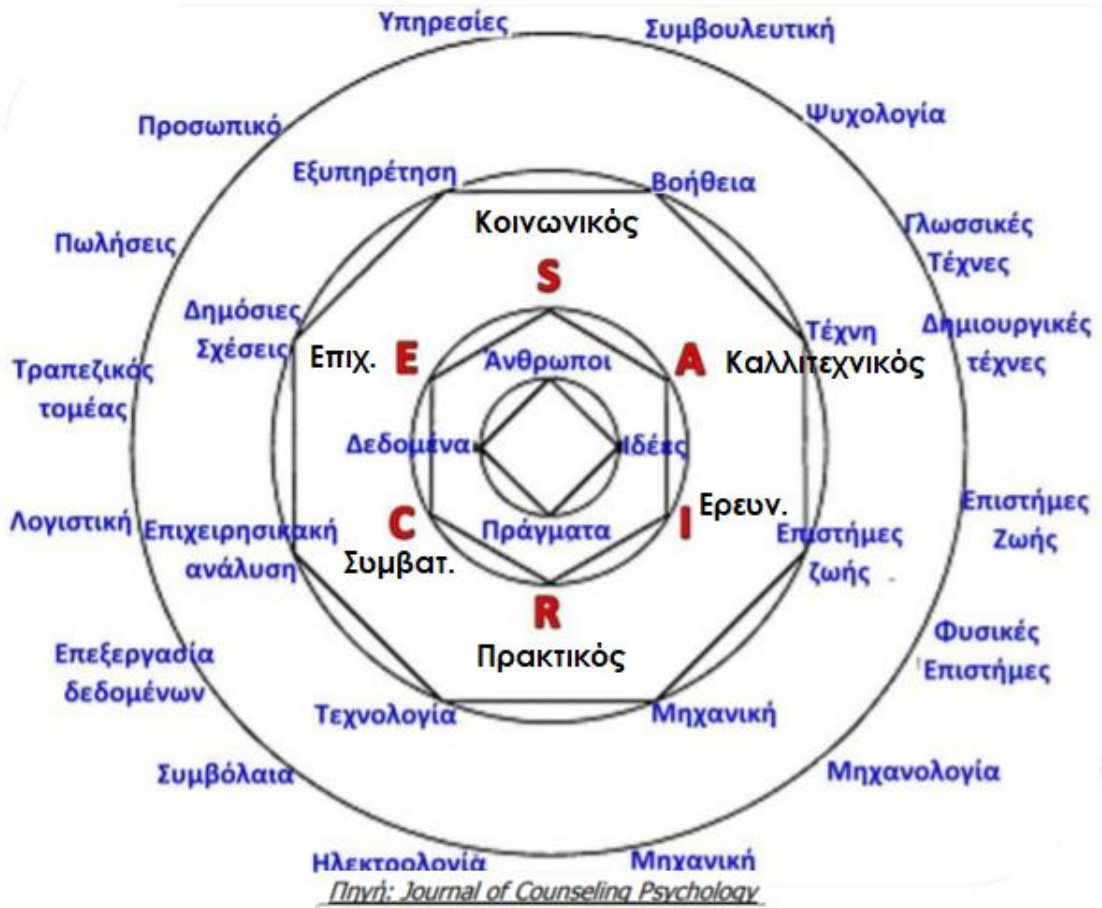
Υπηρεσίες
Συμβουλευτική
Προσωπικό
Ψυχολογία
Εξυπηρέτηση
Βοήθεια
Κοινωνικός
Πωλήσεις
Γλωσσικές Τέχνες
S
Δημόσιες Σχέσεις
Τέχνη
Δημιουργικές τέχνες
Επιχ.
E
Άνθρωποι
A
Καλλιτεχνικός
Τραπεζικός τομέας
Δεδομένα
Ιδέες
Ερευν.
Λογιστική
Επιχειρησιακή ανάλυση
C
Πράγματα
I
Επιστήμες ζωής
Επιστήμες Ζωής
Συμβατ.
R
Πρακτικός
Φυσικές Επιστήμες
Επεξεργασία δεδομένων
Τεχνολογία
Μηχανική
Συμβόλαια
Μηχανολογία
Ηλεκτρολογία
Μηχανική
Πηγή: Journal of Counseling Psychology